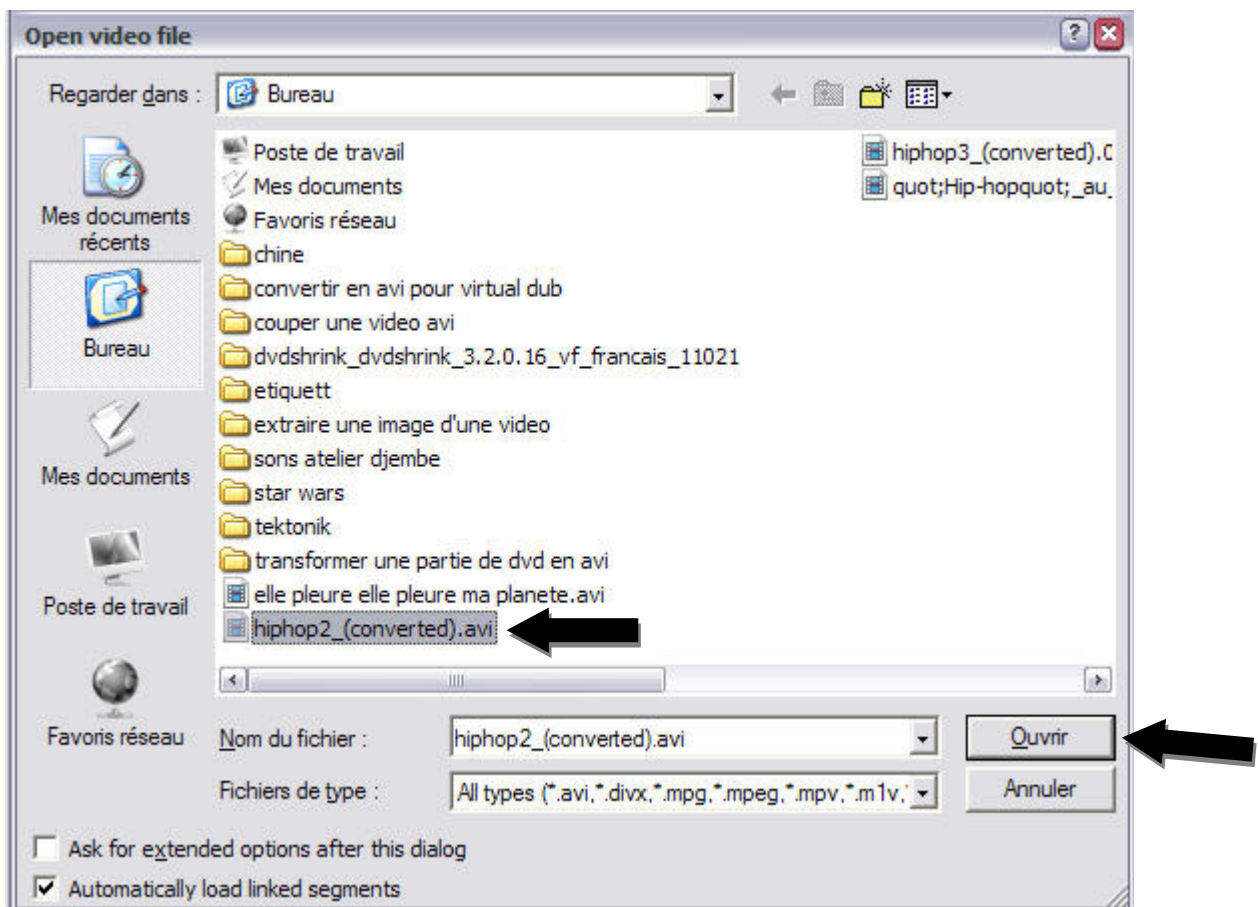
Open video file

Regarder dans : Bureau

Mes documents récents

Bureau

Mes documents

Poste de travail

Favoris réseau

Poste de travail
Mes documents
Favoris réseau
chine
convertir en avi pour virtual dub
couper une video avi
dvdshrink_dvdshrink_3.2.0.16_vf_francais_11021
etiquett
extraire une image d'une video
sons atelier djembe
star wars
tektonik
transformer une partie de dvd en avi
elle pleure elle pleure ma planete.avi
hiphop2_(converted).avi

hiphop3_(converted).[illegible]
quot;Hip-hopquot;_au_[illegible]

Nom du fichier : hiphop2_(converted).avi

Ouvrir

Fichiers de type : All types (*.avi,*.divx,*.mpg,*.mpeg,*.mpv,*.m1v,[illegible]

Annuler

Ask for extended options after this dialog

Automatically load linked segments